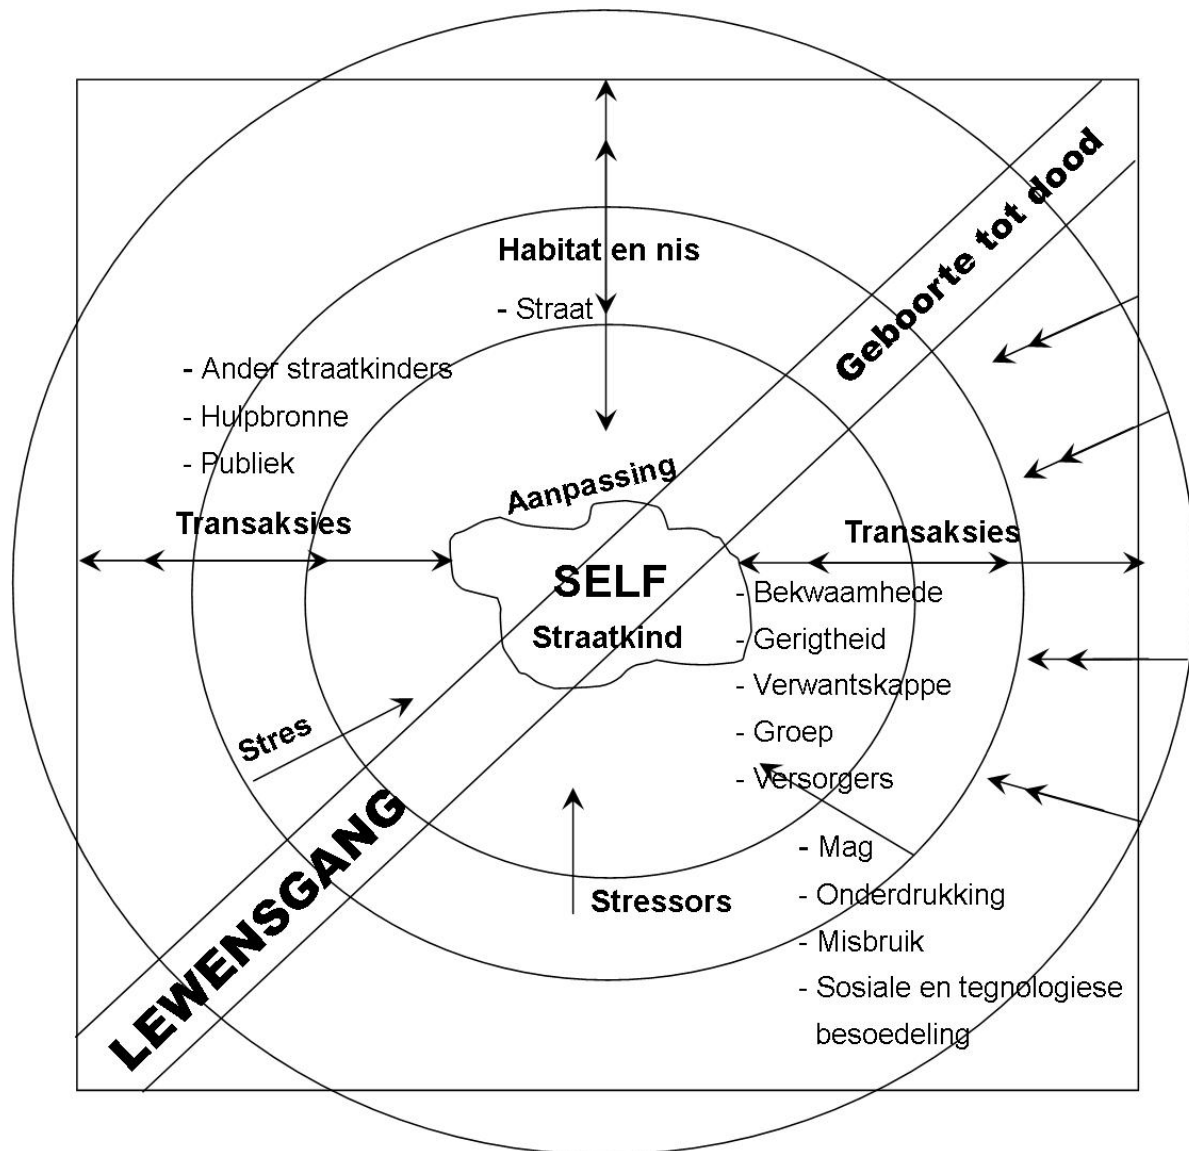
Geboorte tot dood

Habitat en nis

- Straat

- Ander straatkinders
- Hulpbronne
- Publiek

Aanpassing

Transaksies

SELF

Straatkind

Transaksies

- Bekwaamhede
- Gerigtheid
- Verwantskappe
- Groep
- Versorgers

Stres

Stressors

- Mag
- Onderdrukking
- Misbruik
- Sosiale en tegnologiese besoedeling

LEWENSGANG